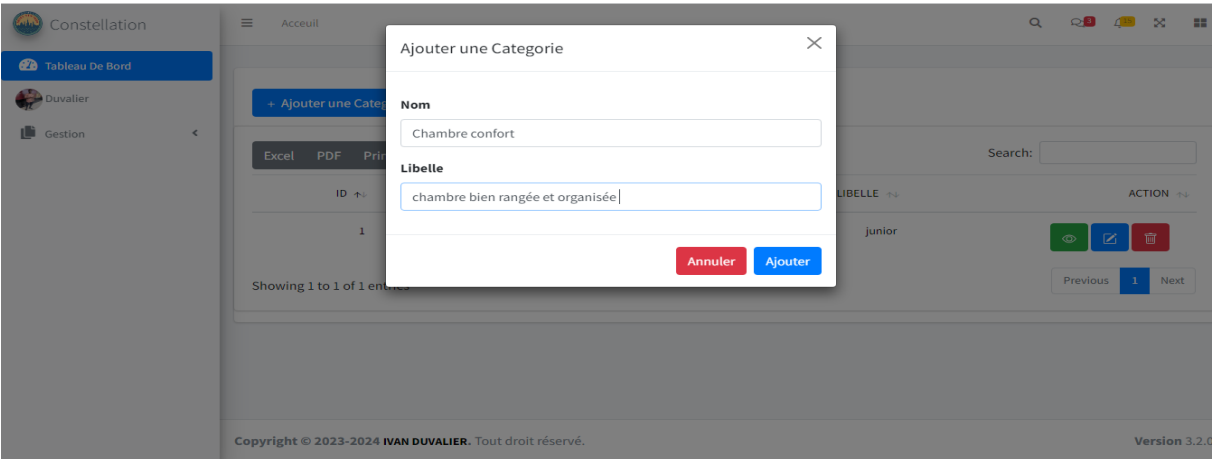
Constellation

Tableau De Bord

Duvalier

Gestion

Acceuil

+ Ajouter une Categ

Excel PDF Pri

ID

1

Showing 1 to 1 of 1 entries

Search:

LIBELLE

ACTION

junior

Previous 1 Next

Ajouter une Categorie

Nom

Chambre confort

Libelle

chambre bien rangée et organisée

Annuler Ajouter

Copyright © 2023-2024 IVAN DUVALIER. Tout droit réservé.

Version 3.2.0